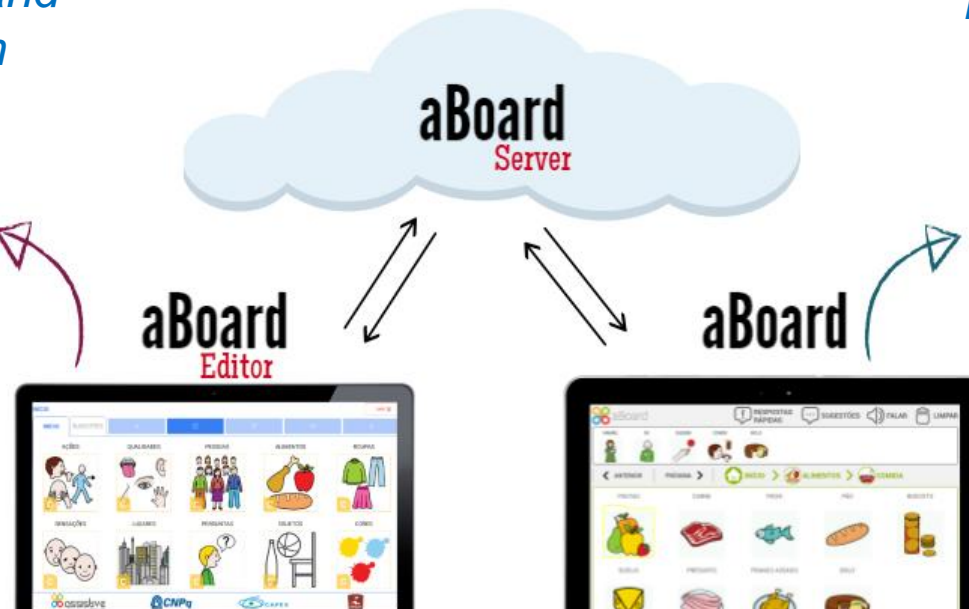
aBoard
Server

aBoard
Editor

aBoard

INÍCIO
AÇÕES
QUALIDADES
PESSOAS
ALIMENTOS
ROUPAS
SENSAÇÕES
LUGARES
PERGUNTAS
OBJETOS
CORES
CNPq
CAPES

aBoard
RESPOSTAS RÁPIDAS
SUGESTÕES
FALAR
LIMPAR
ANTERIOR
PRÓXIMA
INÍCIO
ALIMENTOS
COMIDA
FRUTAS
CARNE
PEIXE
PÃO
BISCOITO